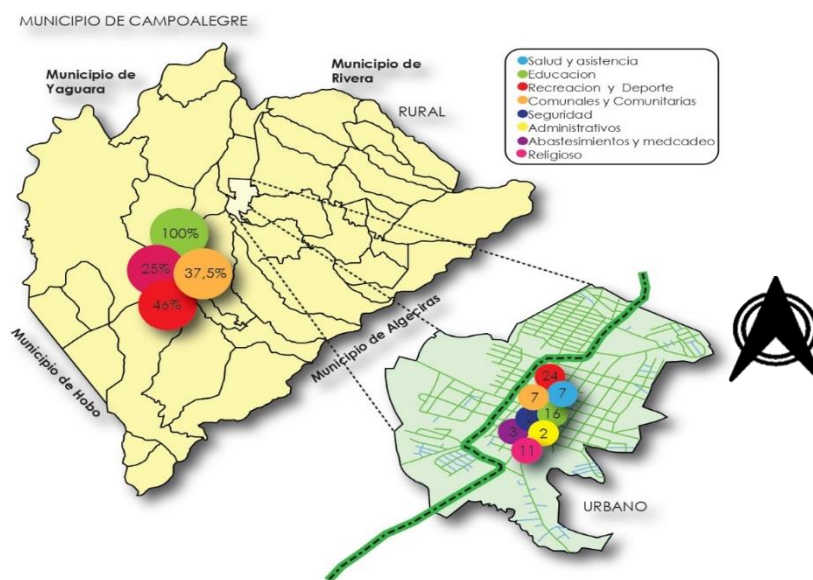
MUNICIPIO DE CAMPOALEGRE

Municipio de Yaguara

Municipio de Rivera

RURAL

Salud y asistencia
Educacion
Recreacion y Deporte
Comunales y Comunitarias
Seguridad
Administrativos
Abastesimientos y medcadeo
Religioso

100%
25%
37,5%
46%

Municipio de Hobo

Municipio de Algeciras

24
7
7
16
3
2
11

URBANO